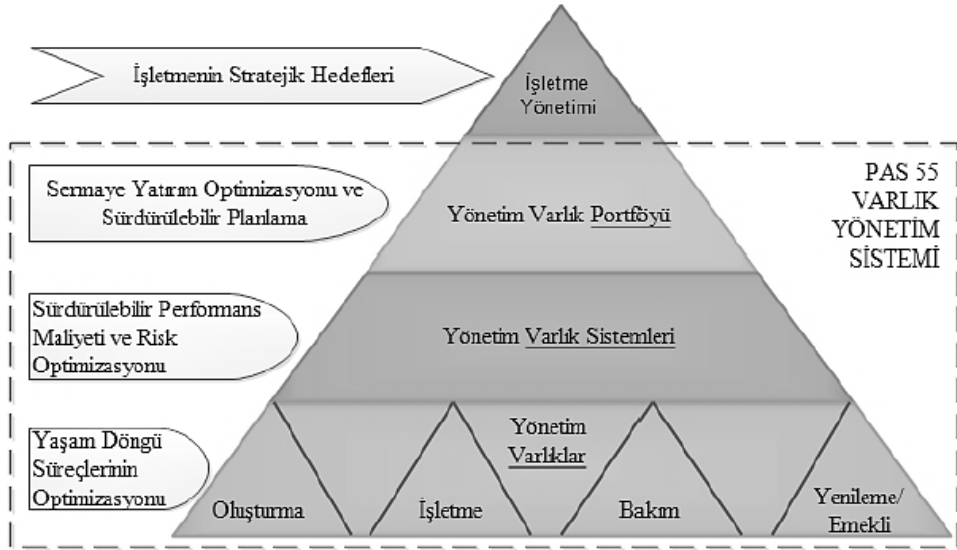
İşletmenin Stratejik Hedefleri

İşletme Yönetimi

PAS 55 VARLIK YÖNETİM SİSTEMİ

Sermaye Yatırım Optimizasyonu ve Sürdürülebilir Planlama

Yönetim Varlık Portföyü

Sürdürülebilir Performans Maliyeti ve Risk Optimizasyonu

Yönetim Varlık Sistemleri

Yaşam Döngü Süreçlerinin Optimizasyonu

Yönetim Varlıklar

Oluşturma

İşletme

Bakım

Yenileme/ Emekli